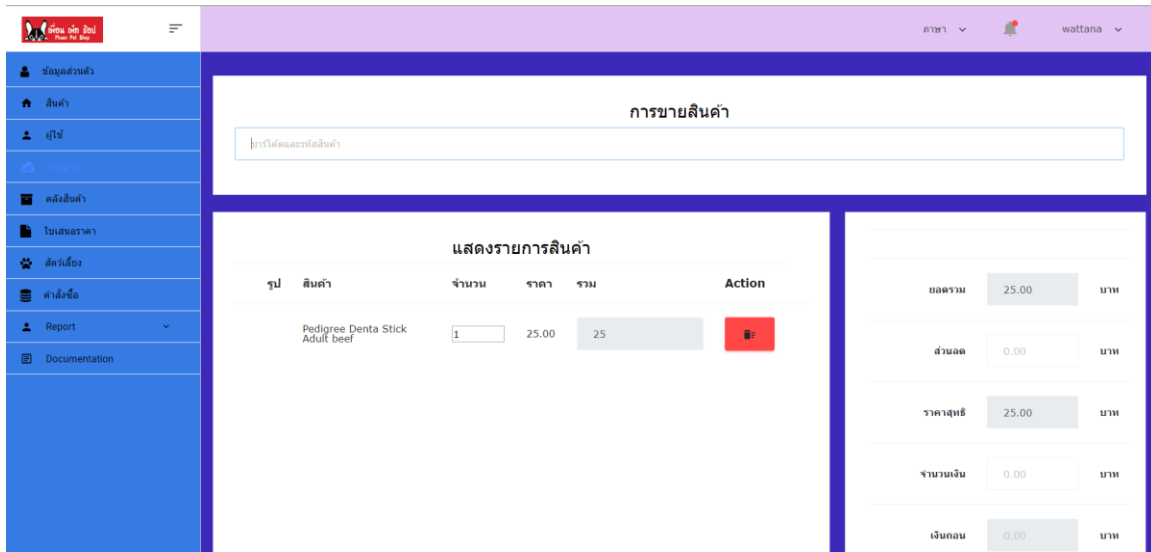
เพื่อน เพ็ท ช็อป
Phuen Pet Shop

ภาษา
wattana

ข้อมูลส่วนตัว
สินค้า
ผู้ใช้
การขาย
คลังสินค้า
ใบเสนอราคา
สัตว์เลี้ยง
คำสั่งซื้อ
Report
Documentation

การขายสินค้า
บาร์โค้ดและรหัสสินค้า

แสดงรายการสินค้า

| รูป | สินค้า | จำนวน | ราคา | รวม | Action |
|---|---|---|---|---|---|
| | Pedigree Denta Stick Adult beef | 1 | 25.00 | 25 | |

ยอดรวม 25.00 บาท
ส่วนลด 0.00 บาท
ราคาสุทธิ 25.00 บาท
จำนวนเงิน 0.00 บาท
เงินทอน 0.00 บาท